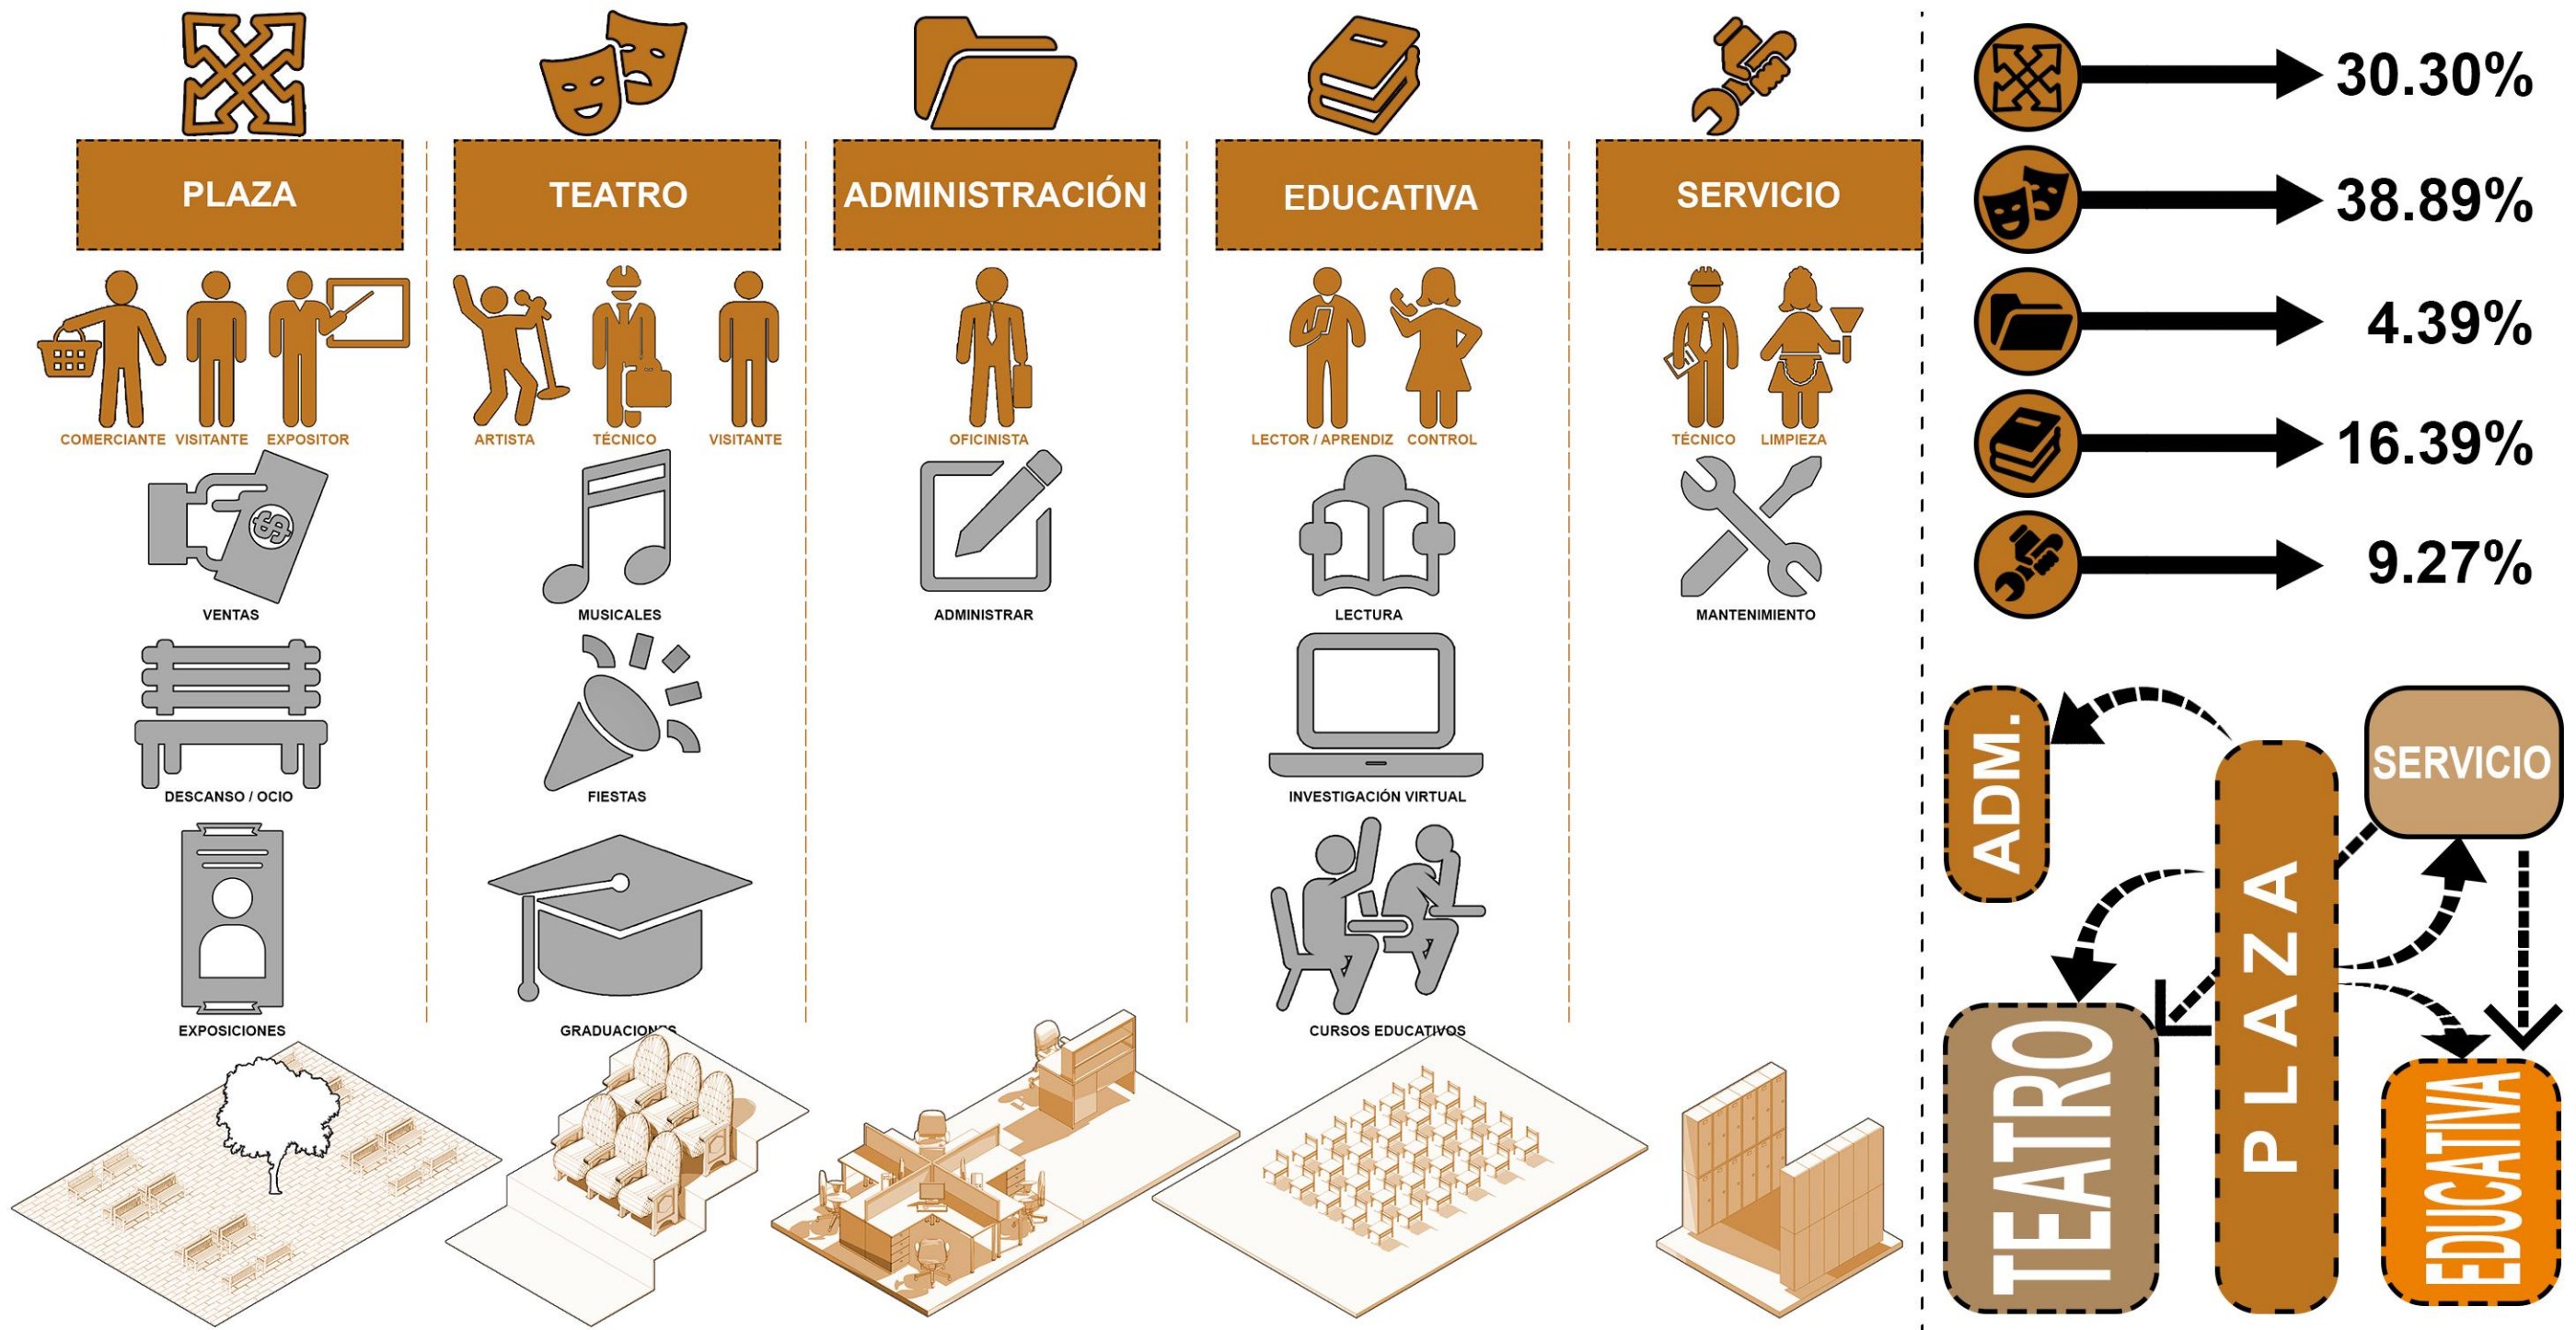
PLAZA

COMERCIANTE VISITANTE EXPOSITOR

VENTAS

DESCANSO / OCIO

EXPOSICIONES

TEATRO

ARTISTA TÉCNICO VISITANTE

MUSICALES

FIESTAS

GRADUACIONES

ADMINISTRACIÓN

OFICINISTA

ADMINISTRAR

EDUCATIVA

LECTOR / APRENDIZ CONTROL

LECTURA

INVESTIGACIÓN VIRTUAL

CURSOS EDUCATIVOS

SERVICIO

TÉCNICO LIMPIEZA

MANTENIMIENTO

30.30%

38.89%

4.39%

16.39%

9.27%

ADM.

SERVICIO

PLAZA

TEATRO

EDUCATIVA